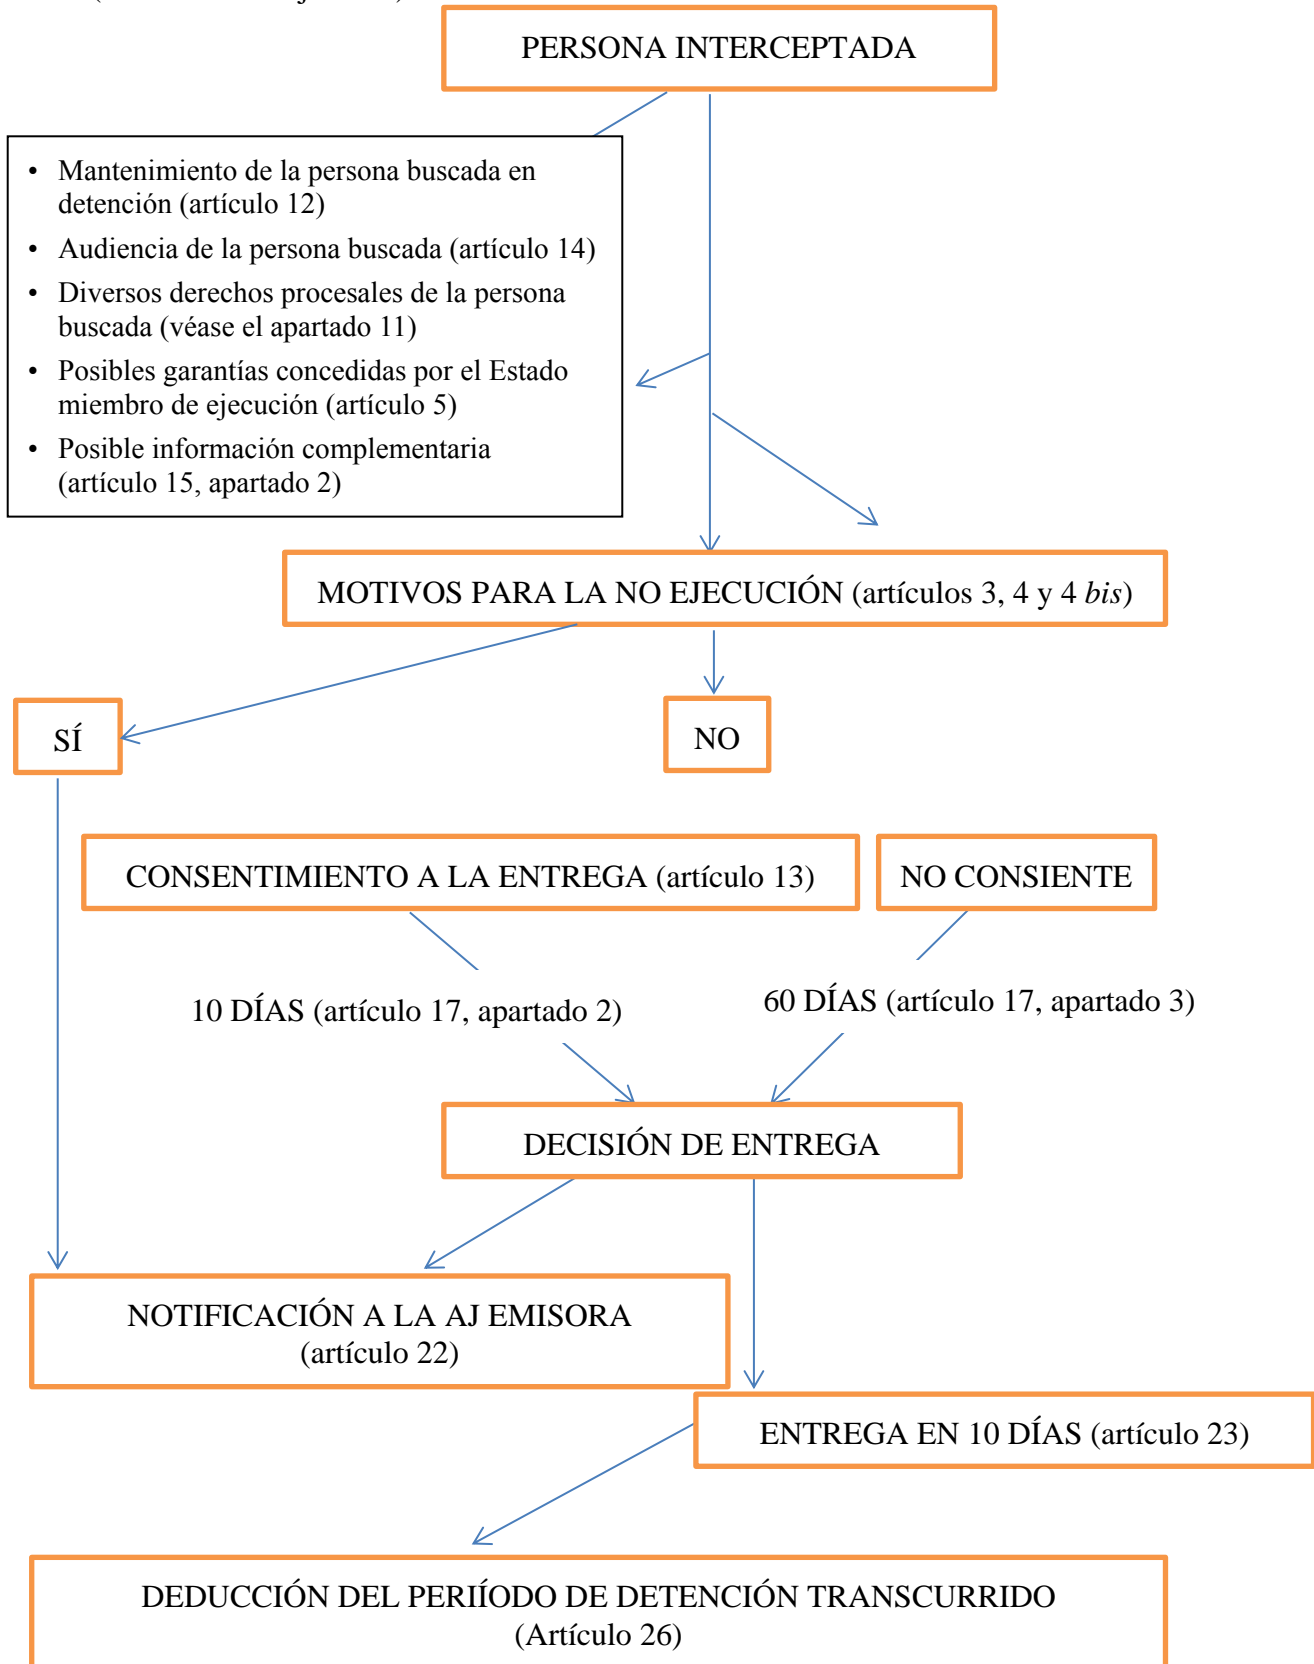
PERSONA INTERCEPTADA

- Mantenimiento de la persona buscada en detención (artículo 12)
- Audiencia de la persona buscada (artículo 14)
- Diversos derechos procesales de la persona buscada (véase el apartado 11)
- Posibles garantías concedidas por el Estado miembro de ejecución (artículo 5)
- Posible información complementaria (artículo 15, apartado 2)

MOTIVOS PARA LA NO EJECUCIÓN (artículos 3, 4 y 4 *bis*)

SÍ

NO

CONSENTIMIENTO A LA ENTREGA (artículo 13)

NO CONSIENTE

10 DÍAS (artículo 17, apartado 2)

60 DÍAS (artículo 17, apartado 3)

DECISIÓN DE ENTREGA

NOTIFICACIÓN A LA AJ EMISORA (artículo 22)

ENTREGA EN 10 DÍAS (artículo 23)

DEDUCCIÓN DEL PERIÍODO DE DETENCIÓN TRANSCURRIDO (Artículo 26)